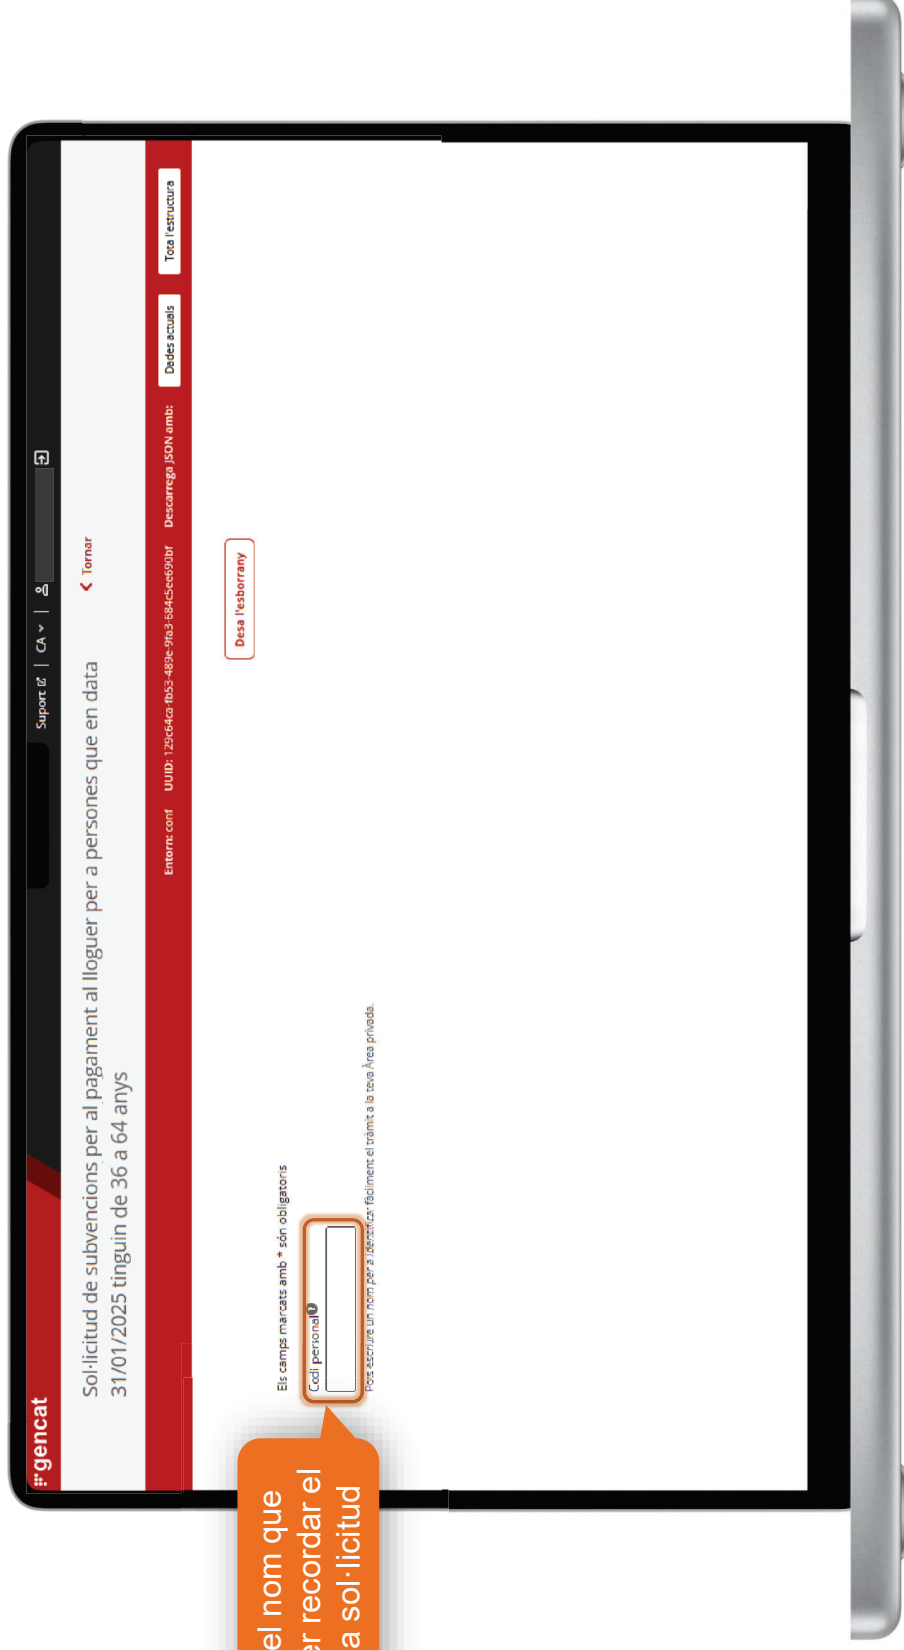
gencat

Suport | CA | 

Sol·licitud de subvencions per al pagament al lloguer per a persones que en data 31/01/2025 tinguin de 36 a 64 anys

Tornar

Entorn: conf UUID: 129c64ca-fb53-489e-9fa3-684c5ee690bf Descarrega JSON amb: Dades actuals Tota l'estructura

Desa l'esborrany

Els camps marcats amb * són obligatoris

Codi personal

Pots escriure un nom per a identificar fàcilment el tràmit a la teva Àrea privada.

el nom que
er recordar el
a sol·licitud